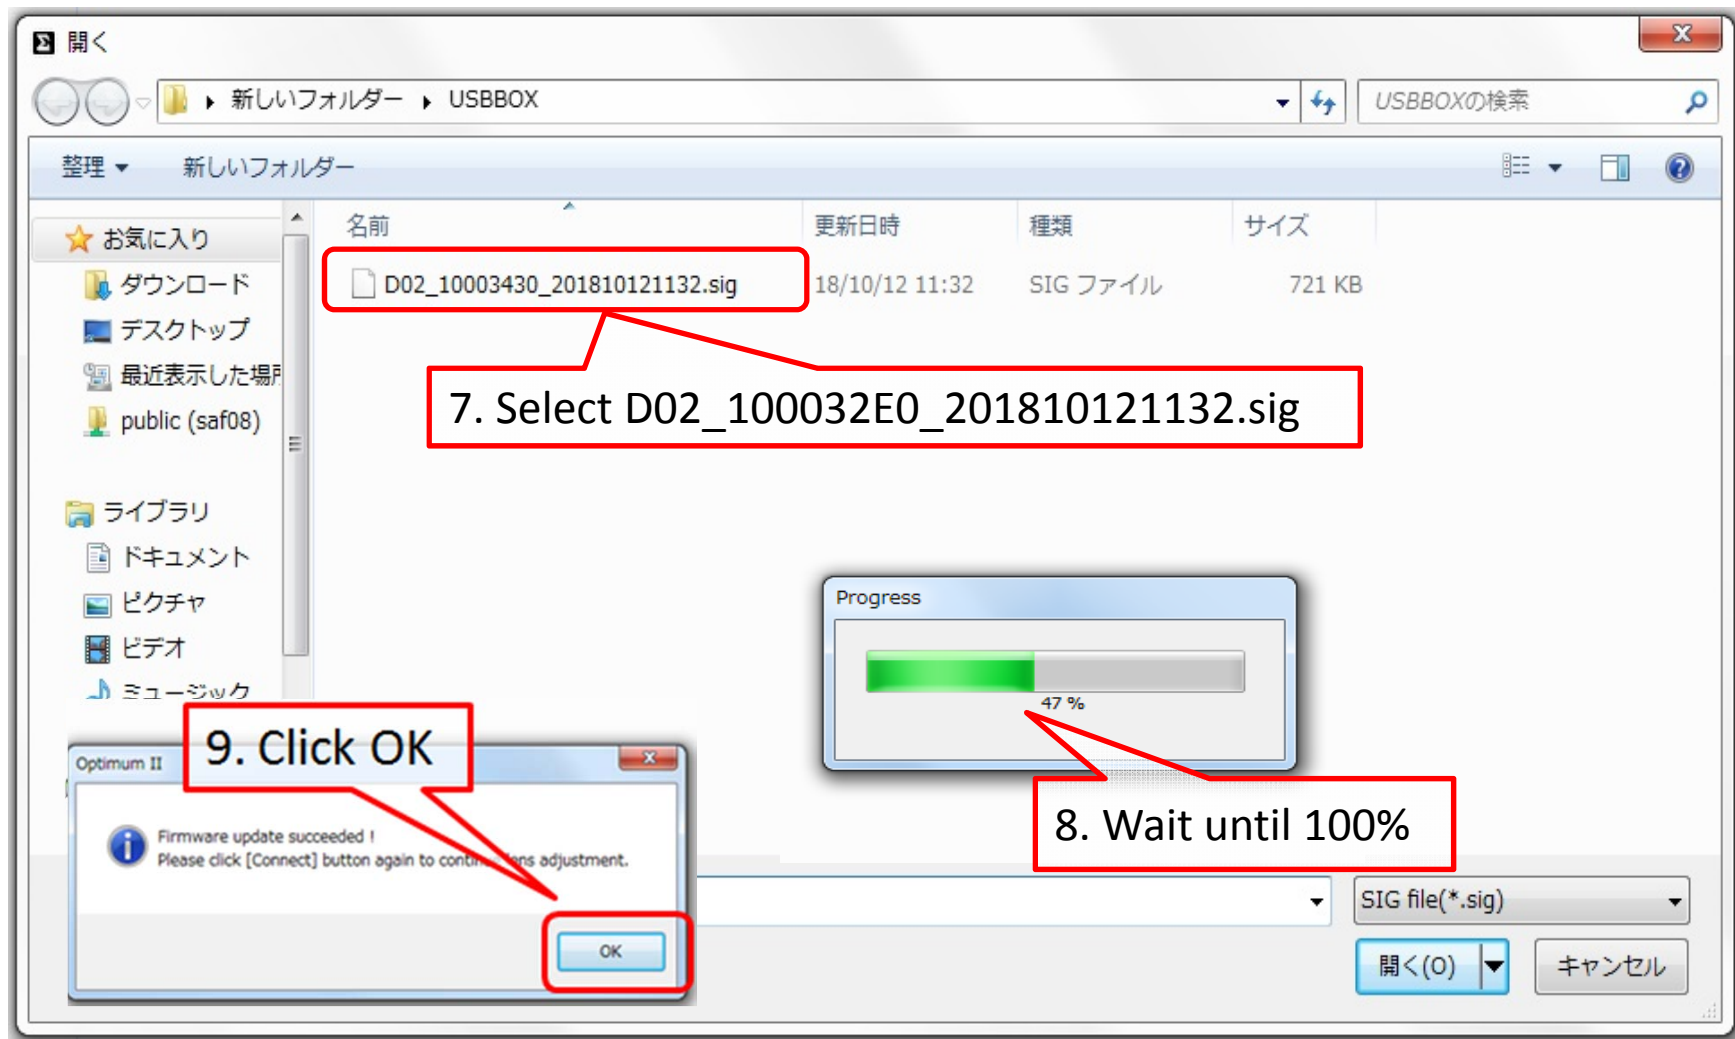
開く

新しいフォルダー ▸ USBBOX

USBBOXの検索

整理 ▾ 新しいフォルダー

お気に入り
ダウンロード
デスクトップ
最近表示した場所
public (saf08)

ライブラリ
ドキュメント
ピクチャ
ビデオ
ミュージック

| 名前 | 更新日時 | 種類 | サイズ |
|---|---|---|---|
| D02_10003430_201810121132.sig | 18/10/12 11:32 | SIG ファイル | 721 KB |

7. Select D02_100032E0_201810121132.sig

Progress

47 %

8. Wait until 100%

9. Click OK

Optimum II

Firmware update succeeded !
Please click [Connect] button again to cont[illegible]ns adjustment.

OK

SIG file(*.sig)

開く(O)

キャンセル